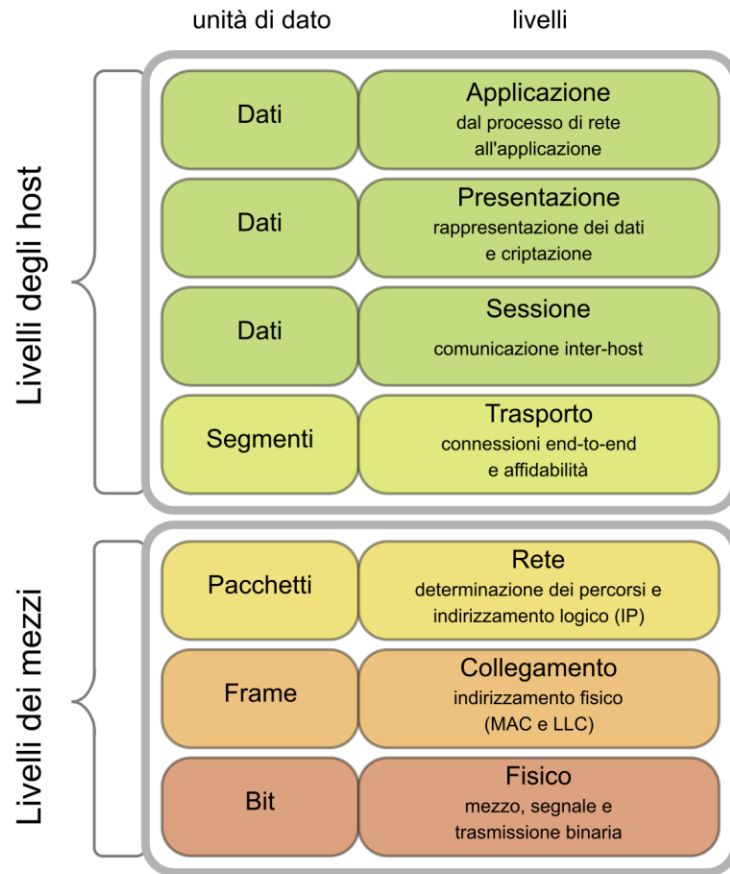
unità di dato

livelli

Livelli degli host

| Dati | Applicazione dal processo di rete all'applicazione |
|---|---|
| Dati | Presentazione rappresentazione dei dati e criptazione |
| Dati | Sessione comunicazione inter-host |
| Segmenti | Trasporto connessioni end-to-end e affidabilità |

Livelli dei mezzi

| Pacchetti | Rete determinazione dei percorsi e indirizzamento logico (IP) |
|---|---|
| Frame | Collegamento indirizzamento fisico (MAC e LLC) |
| Bit | Fisico mezzo, segnale e trasmissione binaria |